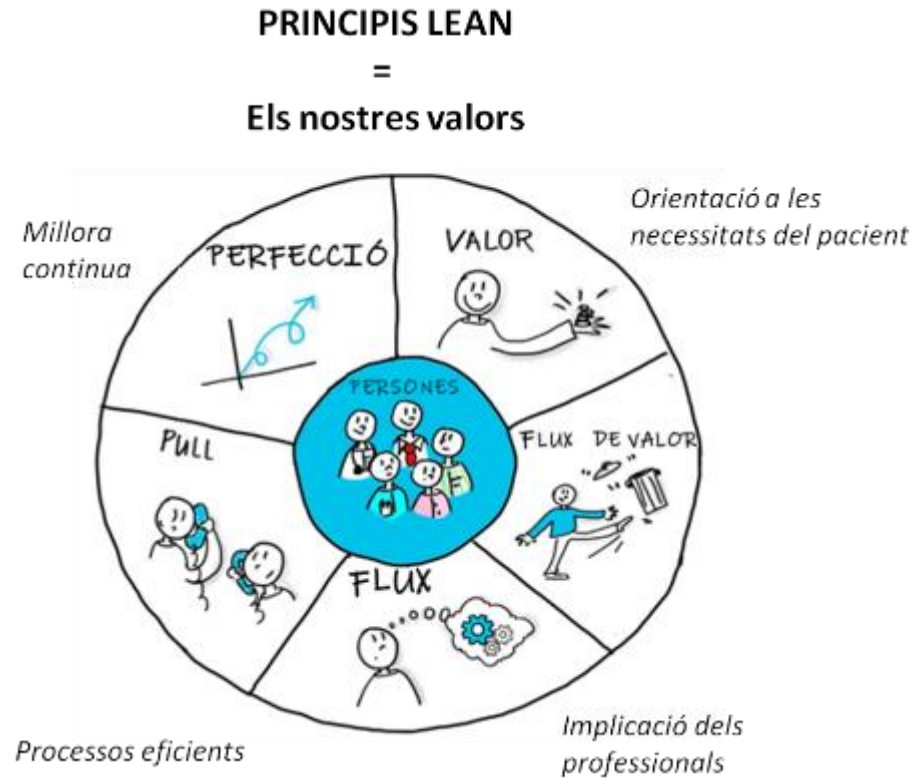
PRINCIPIS LEAN
=
Els nostres valors

Millora continua

PERFECCIÓ

VALOR

Orientació a les necessitats del pacient

PERSONES

PULL

FLUX DE VALOR

FLUX

Processos eficients

Implicació dels professionals